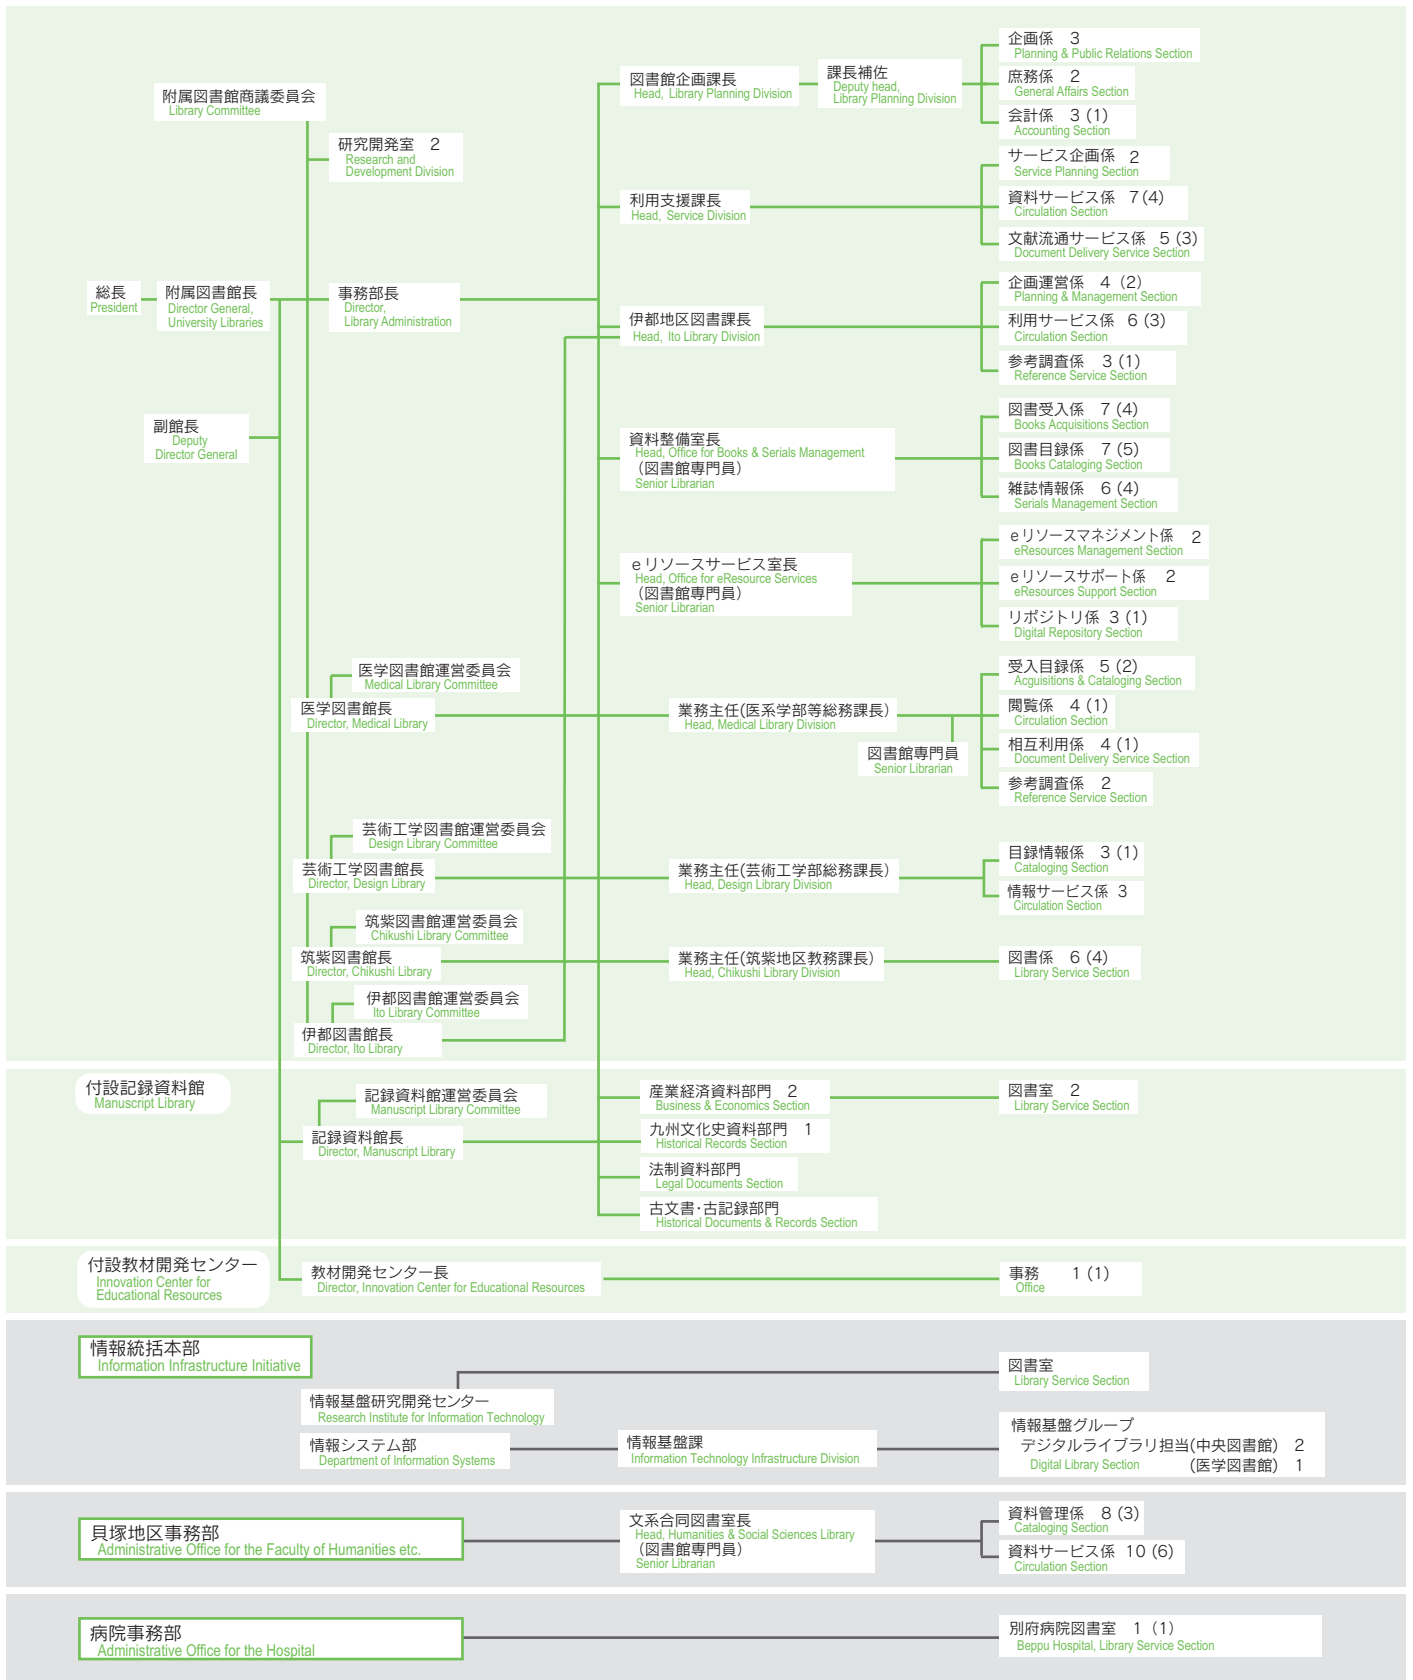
附属図書館商議委員会
Library Committee

研究開発室　2
Research and Development Division

総長
President

附属図書館長
Director General, University Libraries

事務部長
Director, Library Administration

副館長
Deputy Director General

図書館企画課長
Head, Library Planning Division

課長補佐
Deputy head, Library Planning Division

企画係　3
Planning & Public Relations Section

庶務係　2
General Affairs Section

会計係　3 (1)
Accounting Section

利用支援課長
Head, Service Division

サービス企画係　2
Service Planning Section

資料サービス係　7 (4)
Circulation Section

文献流通サービス係　5 (3)
Document Delivery Service Section

伊都地区図書課長
Head, Ito Library Division

企画運営係　4 (2)
Planning & Management Section

利用サービス係　6 (3)
Circulation Section

参考調査係　3 (1)
Reference Service Section

資料整備室長
Head, Office for Books & Serials Management
(図書館専門員)
Senior Librarian

図書受入係　7 (4)
Books Acquisitions Section

図書目録係　7 (5)
Books Cataloging Section

雑誌情報係　6 (4)
Serials Management Section

eリソースサービス室長
Head, Office for eResource Services
(図書館専門員)
Senior Librarian

eリソースマネジメント係　2
eResources Management Section

eリソースサポート係　2
eResources Support Section

リポジトリ係　3 (1)
Digital Repository Section

医学図書館運営委員会
Medical Library Committee

医学図書館長
Director, Medical Library

業務主任(医系学部等総務課長)
Head, Medical Library Division

図書館専門員
Senior Librarian

受入目録係　5 (2)
Acguisitions & Cataloging Section

閲覧係　4 (1)
Circulation Section

相互利用係　4 (1)
Document Delivery Service Section

参考調査係　2
Reference Service Section

芸術工学図書館運営委員会
Design Library Committee

芸術工学図書館長
Director, Design Library

業務主任(芸術工学部総務課長)
Head, Design Library Division

目録情報係　3 (1)
Cataloging Section

情報サービス係　3
Circulation Section

筑紫図書館運営委員会
Chikushi Library Committee

筑紫図書館長
Director, Chikushi Library

業務主任(筑紫地区教務課長)
Head, Chikushi Library Division

図書係　6 (4)
Library Service Section

伊都図書館運営委員会
Ito Library Committee

伊都図書館長
Director, Ito Library

付設記録資料館
Manuscript Library

記録資料館運営委員会
Manuscript Library Committee

記録資料館長
Director, Manuscript Library

産業経済資料部門　2
Business & Economics Section

図書室　2
Library Service Section

九州文化史資料部門　1
Historical Records Section

法制資料部門
Legal Documents Section

古文書･古記録部門
Historical Documents & Records Section

付設教材開発センター
Innovation Center for Educational Resources

教材開発センター長
Director, Innovation Center for Educational Resources

事務　1 (1)
Office

情報統括本部
Information Infrastructure Initiative

図書室
Library Service Section

情報基盤研究開発センター
Research Institute for Information Technology

情報システム部
Department of Information Systems

情報基盤課
Information Technology Infrastructure Division

情報基盤グループ
デジタルライブラリ担当(中央図書館)　2
Digital Library Section　(医学図書館)　1

貝塚地区事務部
Administrative Office for the Faculty of Humanities etc.

文系合同図書室長
Head, Humanities & Social Sciences Library
(図書館専門員)
Senior Librarian

資料管理係　8 (3)
Cataloging Section

資料サービス係　10 (6)
Circulation Section

病院事務部
Administrative Office for the Hospital

別府病院図書室　1 (1)
Beppu Hospital, Library Service Section